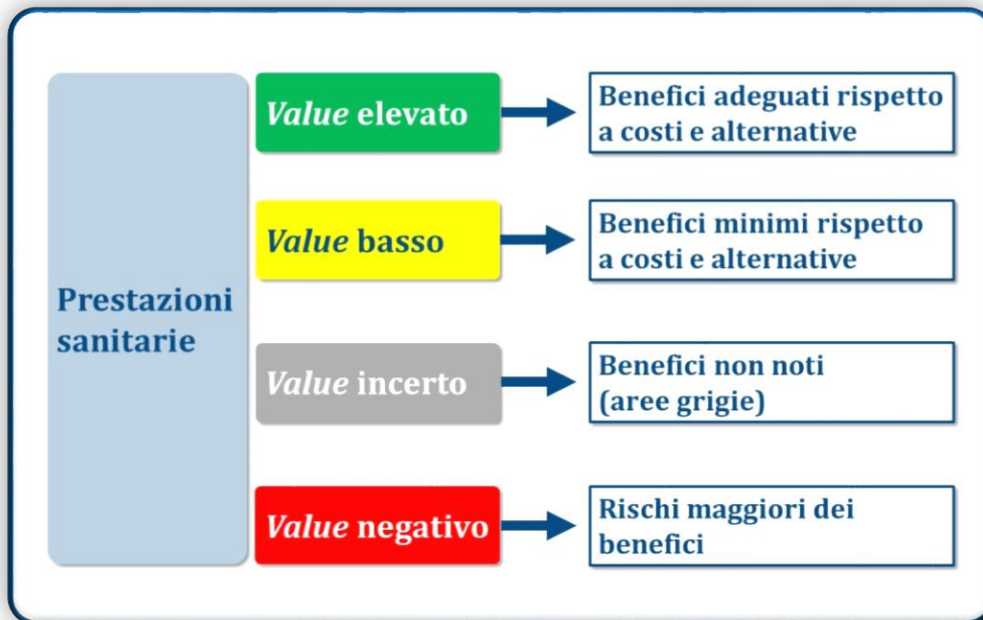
Prestazioni sanitarie

Value elevato

Benefici adeguati rispetto a costi e alternative

Value basso

Benefici minimi rispetto a costi e alternative

Value incerto

Benefici non noti (aree grigie)

Value negativo

Rischi maggiori dei benefici